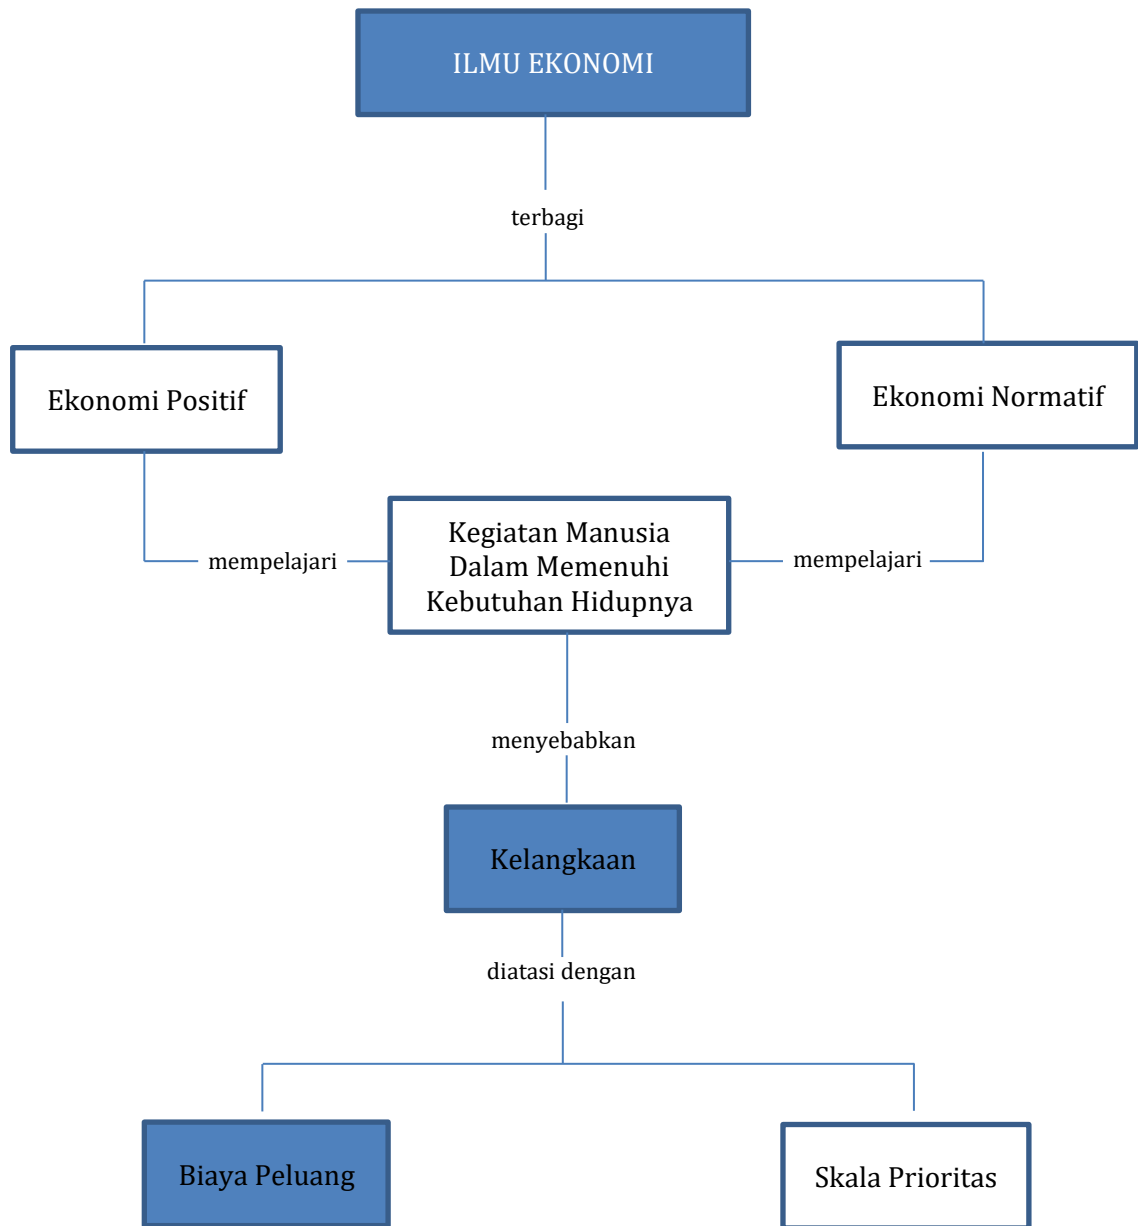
ILMU EKONOMI

terbagi

Ekonomi Positif

Ekonomi Normatif

mempelajari

Kegiatan Manusia Dalam Memenuhi Kebutuhan Hidupnya

mempelajari

menyebabkan

Kelangkaan

diatasi dengan

Biaya Peluang

Skala Prioritas